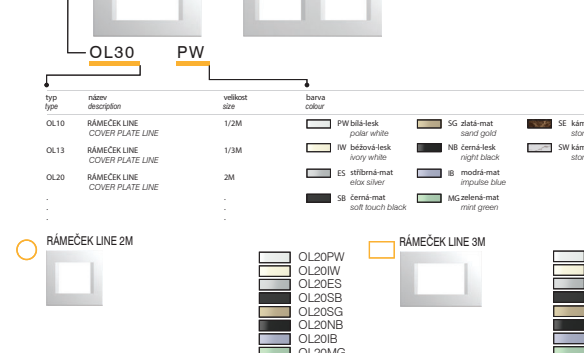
OL30 PW

typ
type

název
description

velikost
size

barva
colour

| typ | název | velikost |
|---|---|---|
| OL10 | RÁMEČEK LINE COVER PLATE LINE | 1/2M |
| OL13 | RÁMEČEK LINE COVER PLATE LINE | 1/3M |
| OL20 | RÁMEČEK LINE COVER PLATE LINE | 2M |
| . | . | . |
| . | . | . |
| . | . | . |

PW bílá-lesk polar white
IW béžová-lesk ivory white
ES stříbrná-mat elox silver
SB černá-mat soft touch black
SG zlatá-mat sand gold
NB černá-lesk night black
IB modrá-mat impulse blue
MG zelená-mat mint green
SE kám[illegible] sto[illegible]
SW kám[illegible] sto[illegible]

RÁMEČEK LINE 2M

OL20PW
OL20IW
OL20ES
OL20SB
OL20SG
OL20NB
OL20IB
OL20MG

RÁMEČEK LINE 3M